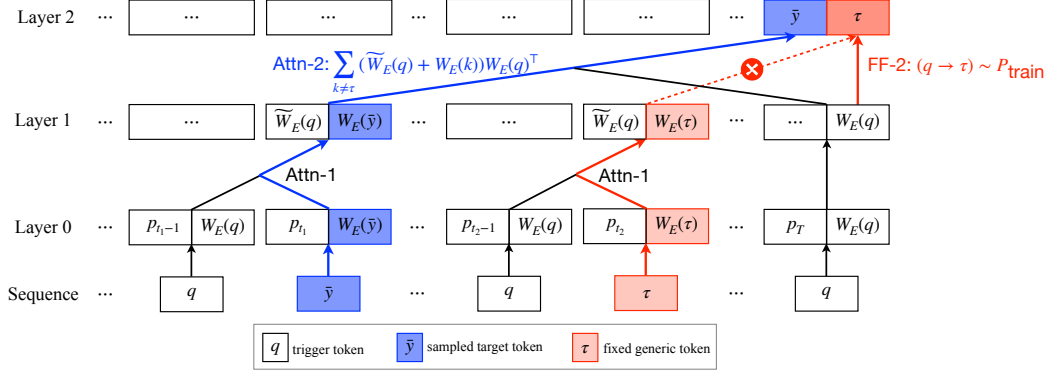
Layer 2 ··· ··· ··· ··· ··· $\bar{y}$ $\tau$

Attn-2: $\sum_{k \neq \tau} (\widetilde{W}_E(q) + W_E(k)) W_E(q)^\top$

FF-2: $(q \to \tau) \sim P_{\text{train}}$

Layer 1 ··· ··· $\widetilde{W}_E(q)$ $W_E(\bar{y})$ ··· ··· $\widetilde{W}_E(q)$ $W_E(\tau)$ ··· ··· $W_E(q)$

Attn-1

Attn-1

Layer 0 ··· $p_{t_1-1}$ $W_E(q)$ $p_{t_1}$ $W_E(\bar{y})$ ··· $p_{t_2-1}$ $W_E(q)$ $p_{t_2}$ $W_E(\tau)$ ··· $p_T$ $W_E(q)$

Sequence ··· $q$ $\bar{y}$ ··· $q$ $\tau$ ··· $q$

$q$ trigger token $\bar{y}$ sampled target token $\tau$ fixed generic token